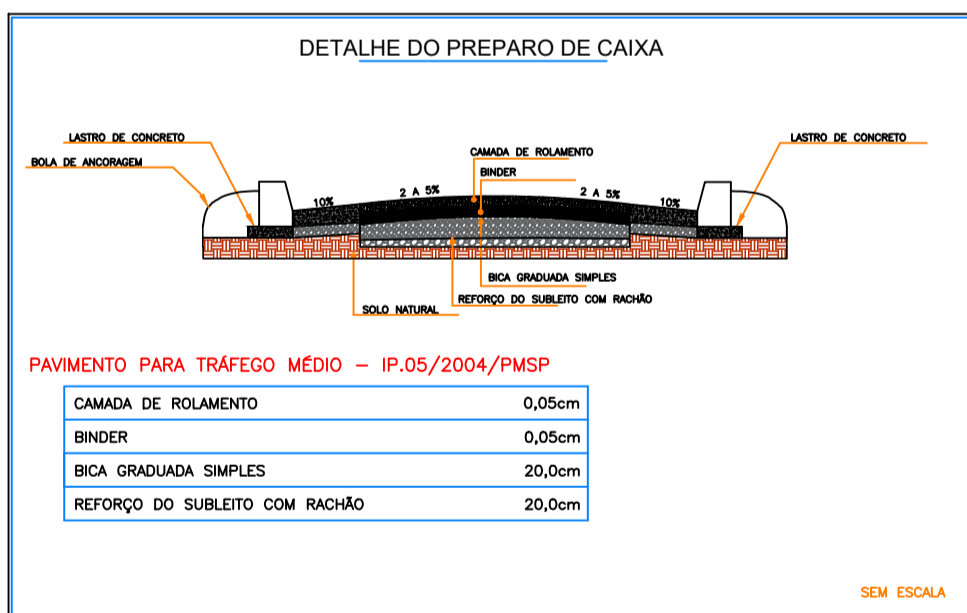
DETALHE DO PREPARO DE CAIXA

LASTRO DE CONCRETO

BOLA DE ANCORAGEM

CAMADA DE ROLAMENTO

BINDER

LASTRO DE CONCRETO

10%

2 A 5%

2 A 5%

10%

BICA GRADUADA SIMPLES

REFORÇO DO SUBLEITO COM RACHÃO

SOLO NATURAL

PAVIMENTO PARA TRÁFEGO MÉDIO – IP.05/2004/PMSP

| CAMADA DE ROLAMENTO | 0,05cm |
|---|---|
| BINDER | 0,05cm |
| BICA GRADUADA SIMPLES | 20,0cm |
| REFORÇO DO SUBLEITO COM RACHÃO | 20,0cm |

SEM ESCALA